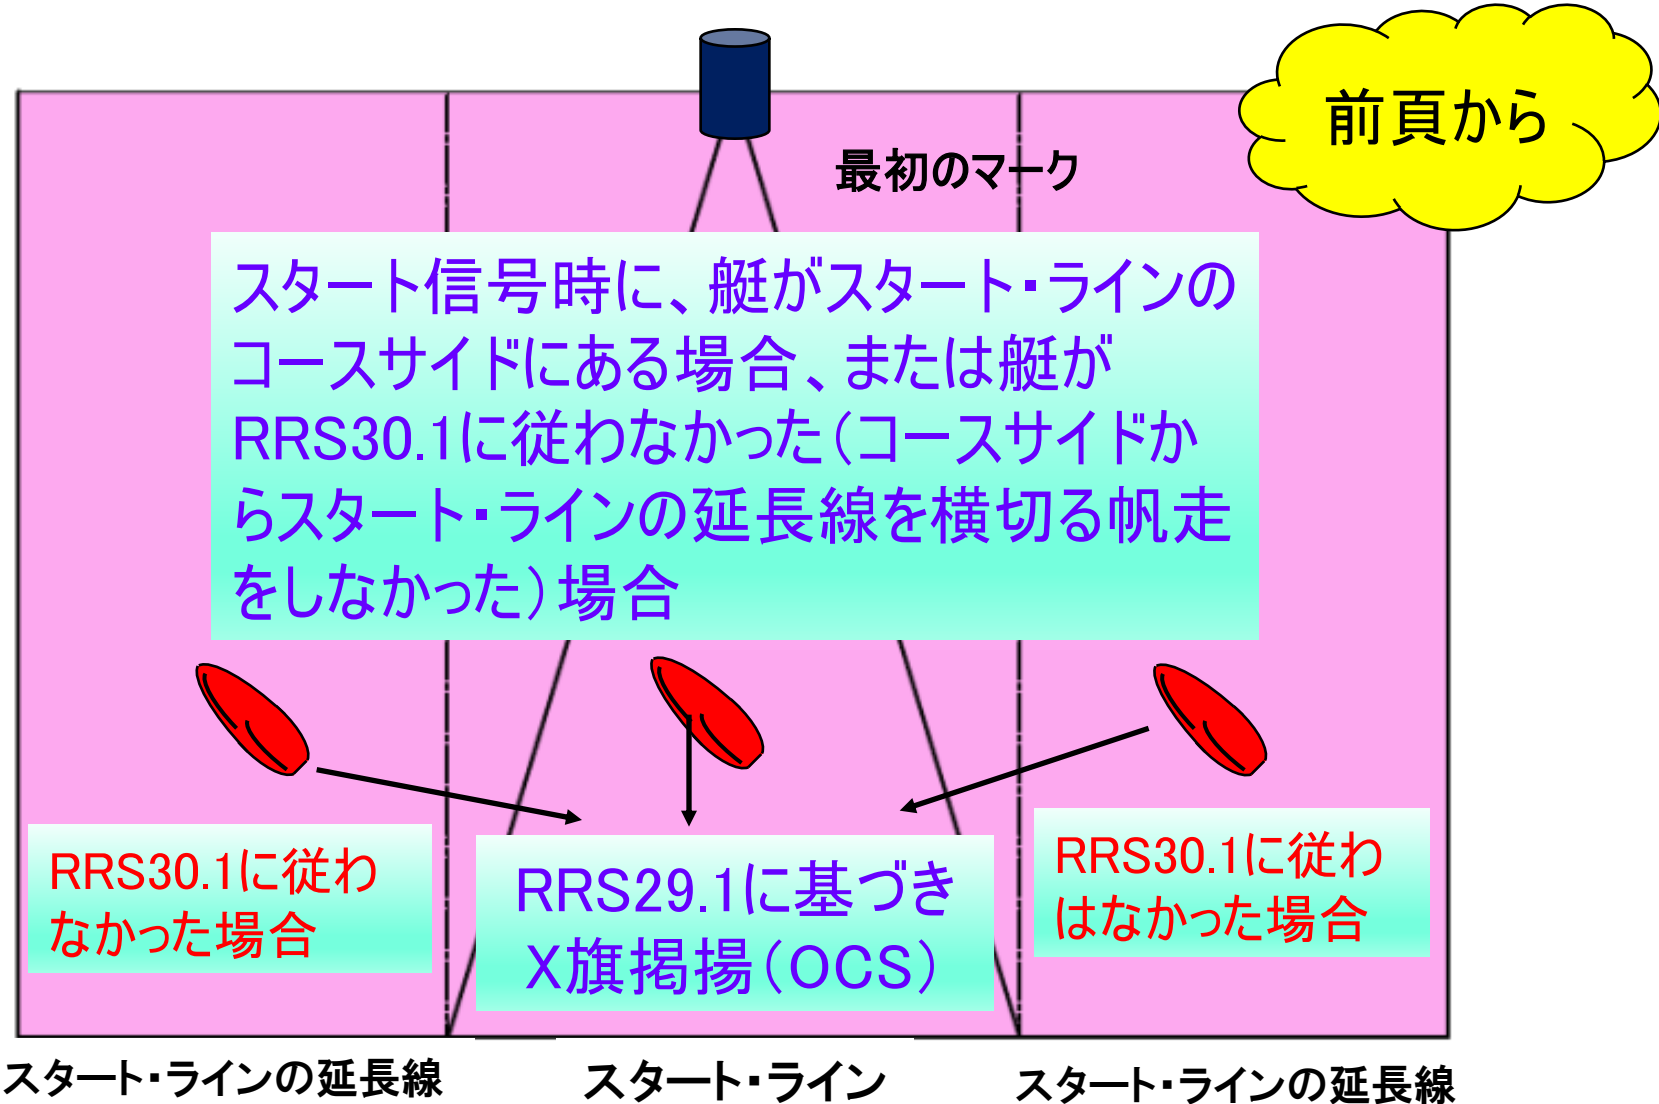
前頁から

最初のマーク

スタート信号時に、艇がスタート・ラインのコースサイドにある場合、または艇がRRS30.1に従わなかった(コースサイドからスタート・ラインの延長線を横切る帆走をしなかった)場合

RRS30.1に従わなかった場合

RRS29.1に基づきX旗掲揚(OCS)

RRS30.1に従わはなかった場合

スタート･ラインの延長線

スタート･ライン

スタート･ラインの延長線